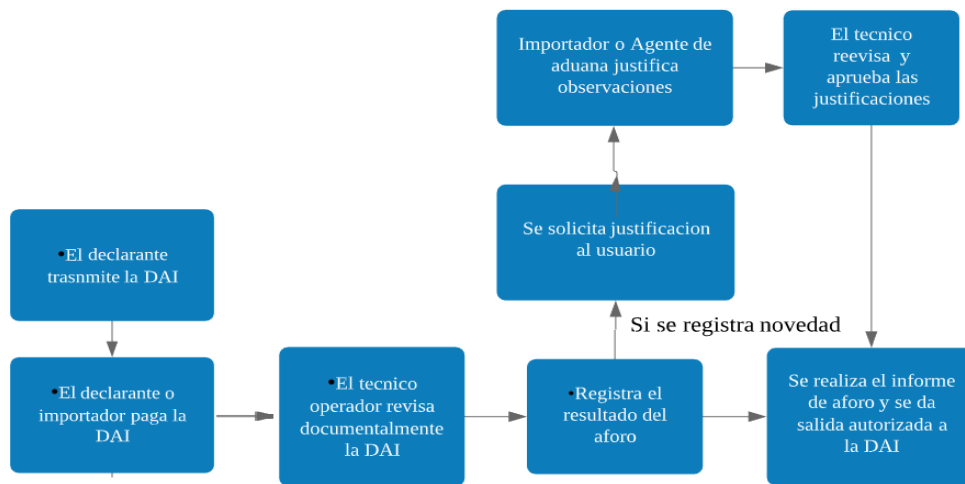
Importador o Agente de aduana justifica observaciones

El tecnico reevisa y aprueba las justificaciones

Se solicita justificacion al usuario

•El declarante trasnmite la DAI

Si se registra novedad

•El declarante o importador paga la DAI

•El tecnico operador revisa documentalmente la DAI

•Registra el resultado del aforo

Se realiza el informe de aforo y se da salida autorizada a la DAI